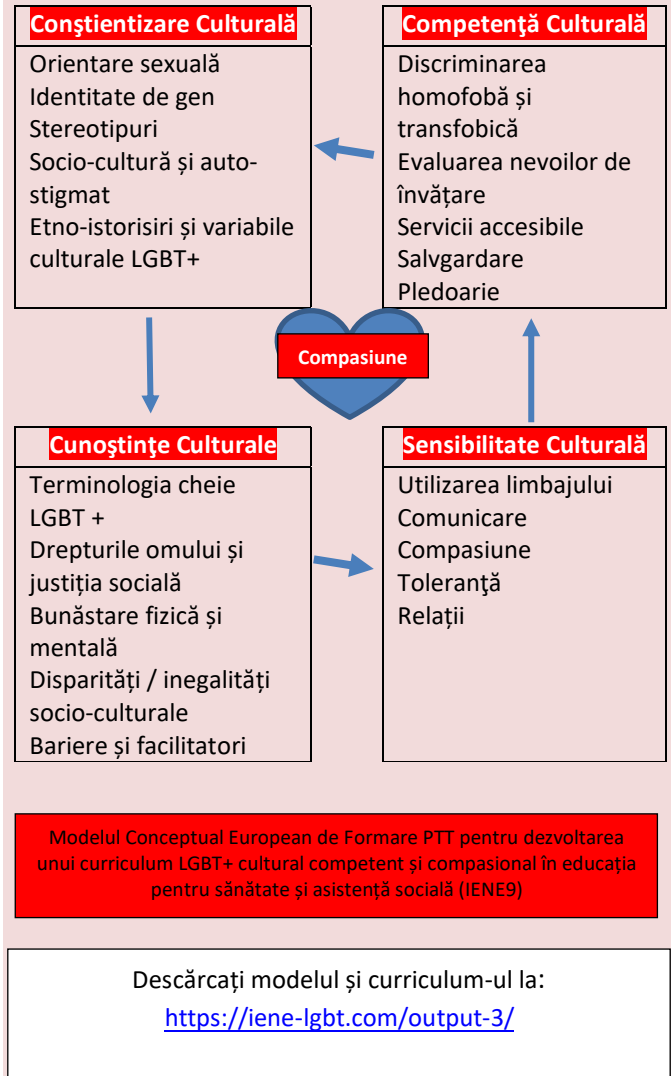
Conştientizare Culturală
Orientare sexuală
Identitate de gen
Stereotipuri
Socio-cultură și auto-stigmat
Etno-istorisiri și variabile culturale LGBT+

Competenţă Culturală
Discriminarea homofobă și transfobică
Evaluarea nevoilor de învățare
Servicii accesibile
Salvgardare
Pledoarie

Compasiune

Cunoştinţe Culturale
Terminologia cheie LGBT +
Drepturile omului și justiția socială
Bunăstare fizică și mentală
Disparități / inegalități socio-culturale
Bariere și facilitatori

Sensibilitate Culturală
Utilizarea limbajului
Comunicare
Compasiune
Toleranță
Relații

Modelul Conceptual European de Formare PTT pentru dezvoltarea unui curriculum LGBT+ cultural competent și compasional în educația pentru sănătate și asistență socială (IENE9)

Descărcați modelul și curriculum-ul la:
https://iene-lgbt.com/output-3/